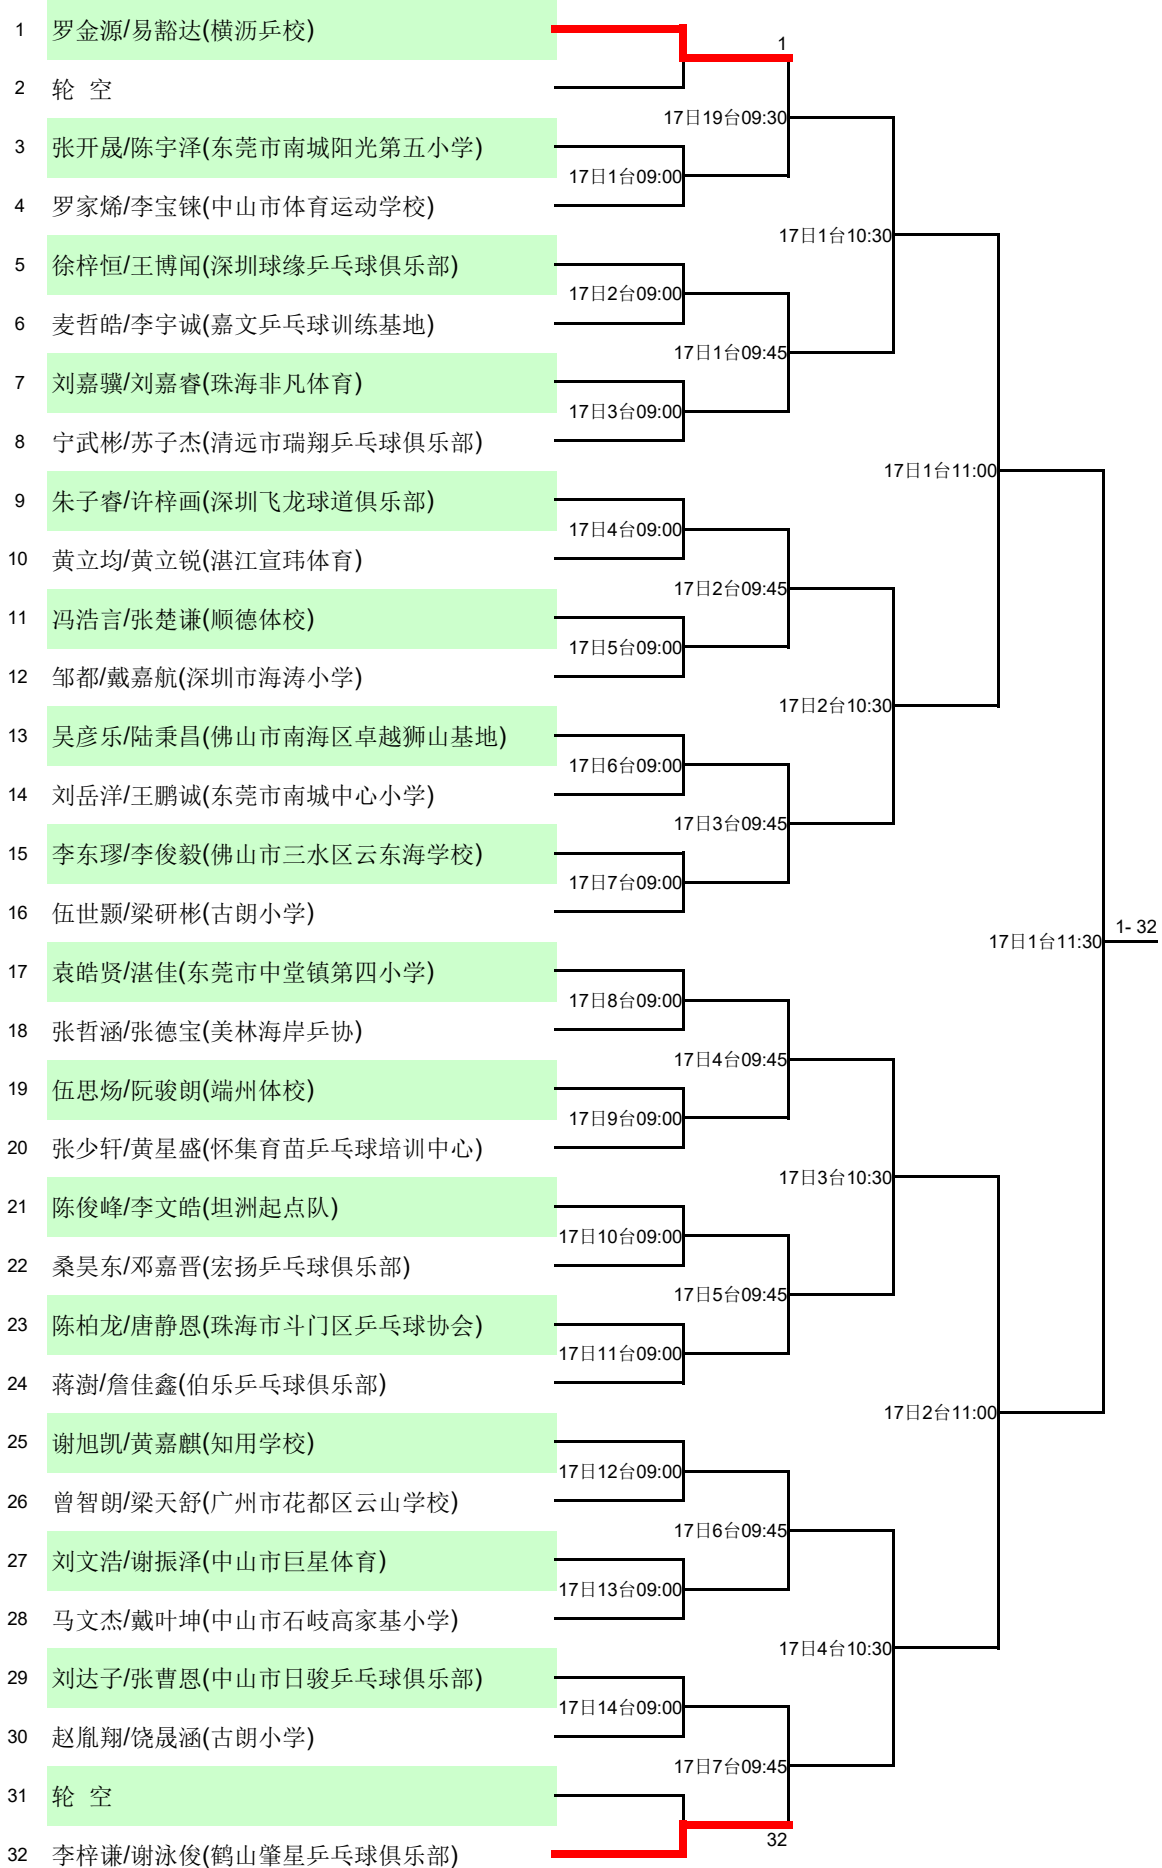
1 罗金源/易豁达(横沥乒校)
2 轮 空
3 张开晟/陈宇泽(东莞市南城阳光第五小学)
4 罗家烯/李宝铢(中山市体育运动学校)
5 徐梓恒/王博闻(深圳球缘乒乓球俱乐部)
6 麦哲皓/李宇诚(嘉文乒乓球训练基地)
7 刘嘉骥/刘嘉睿(珠海非凡体育)
8 宁武彬/苏子杰(清远市瑞翔乒乓球俱乐部)
9 朱子睿/许梓画(深圳飞龙球道俱乐部)
10 黄立均/黄立锐(湛江宣玮体育)
11 冯浩言/张楚谦(顺德体校)
12 邹都/戴嘉航(深圳市海涛小学)
13 吴彦乐/陆秉昌(佛山市南海区卓越狮山基地)
14 刘岳洋/王鹏诚(东莞市南城中心小学)
15 李东璆/李俊毅(佛山市三水区云东海学校)
16 伍世颢/梁研彬(古朗小学)
17 袁皓贤/湛佳(东莞市中堂镇第四小学)
18 张哲涵/张德宝(美林海岸乒协)
19 伍思炀/阮骏朗(端州体校)
20 张少轩/黄星盛(怀集育苗乒乓球培训中心)
21 陈俊峰/李文皓(坦洲起点队)
22 桑昊东/邓嘉晋(宏扬乒乓球俱乐部)
23 陈柏龙/唐静恩(珠海市斗门区乒乓球协会)
24 蒋澍/詹佳鑫(伯乐乒乓球俱乐部)
25 谢旭凯/黄嘉麒(知用学校)
26 曾智朗/梁天舒(广州市花都区云山学校)
27 刘文浩/谢振泽(中山市巨星体育)
28 马文杰/戴叶坤(中山市石岐高家基小学)
29 刘达子/张曹恩(中山市日骏乒乓球俱乐部)
30 赵胤翔/饶晟涵(古朗小学)
31 轮 空
32 李梓谦/谢泳俊(鹤山肇星乒乓球俱乐部)

1
17日19台09:30
17日1台09:00
17日1台10:30
17日2台09:00
17日1台09:45
17日3台09:00
17日1台11:00
17日4台09:00
17日2台09:45
17日5台09:00
17日2台10:30
17日6台09:00
17日3台09:45
17日7台09:00
17日1台11:30
1- 32
17日8台09:00
17日4台09:45
17日9台09:00
17日3台10:30
17日10台09:00
17日5台09:45
17日11台09:00
17日2台11:00
17日12台09:00
17日6台09:45
17日13台09:00
17日4台10:30
17日14台09:00
17日7台09:45
32